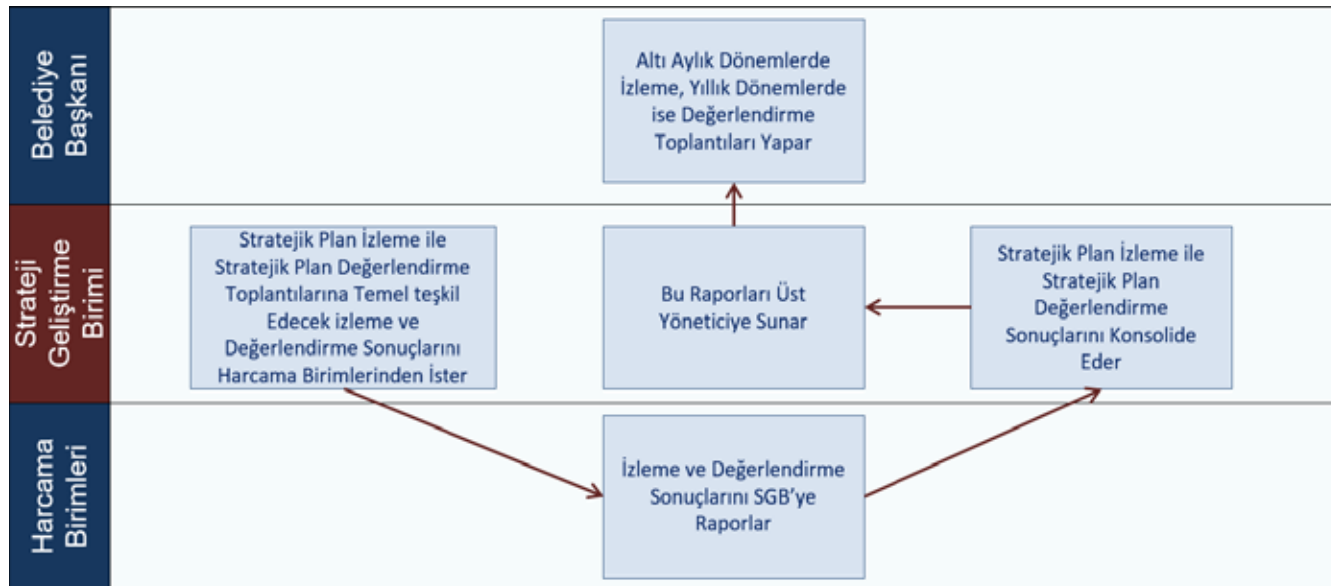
Belediye Başkanı

Altı Aylık Dönemlerde İzleme, Yıllık Dönemlerde ise Değerlendirme Toplantıları Yapar

Strateji Geliştirme Birimi

Stratejik Plan İzleme ile Stratejik Plan Değerlendirme Toplantılarına Temel teşkil Edecek izleme ve Değerlendirme Sonuçlarını Harcama Birimlerinden İster

Bu Raporları Üst Yöneticiye Sunar

Stratejik Plan İzleme ile Stratejik Plan Değerlendirme Sonuçlarını Konsolide Eder

Harcama Birimleri

İzleme ve Değerlendirme Sonuçlarını SGB'ye Raporlar